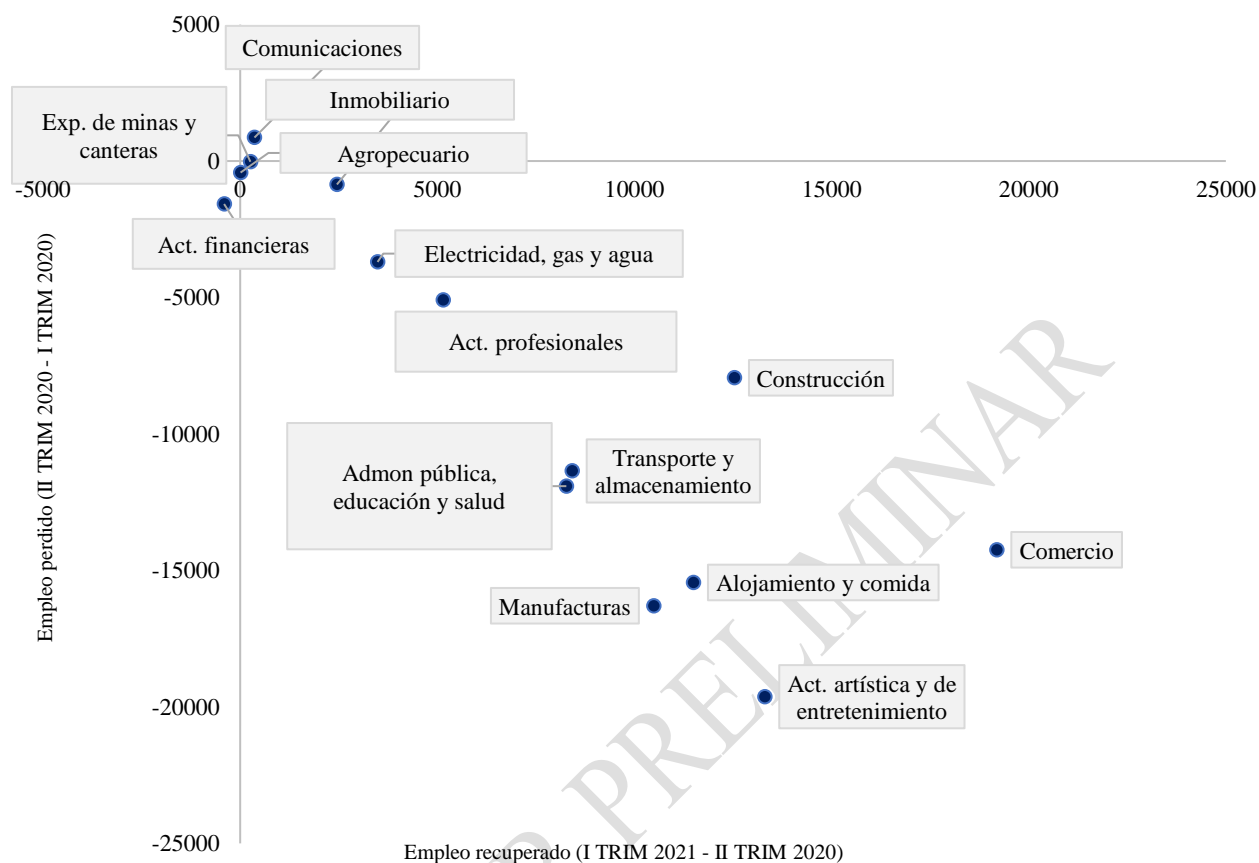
5000
0
-5000
-10000
-15000
-20000
-25000

-5000
0
5000
10000
15000
20000
25000

Empleo perdido (II TRIM 2020 - I TRIM 2020)

Empleo recuperado (I TRIM 2021 - II TRIM 2020)

Comunicaciones
Inmobiliario
Exp. de minas y canteras
Agropecuario
Act. financieras
Electricidad, gas y agua
Act. profesionales
Construcción
Admon pública, educación y salud
Transporte y almacenamiento
Comercio
Alojamiento y comida
Manufacturas
Act. artística y de entretenimiento

PRELIMINAR